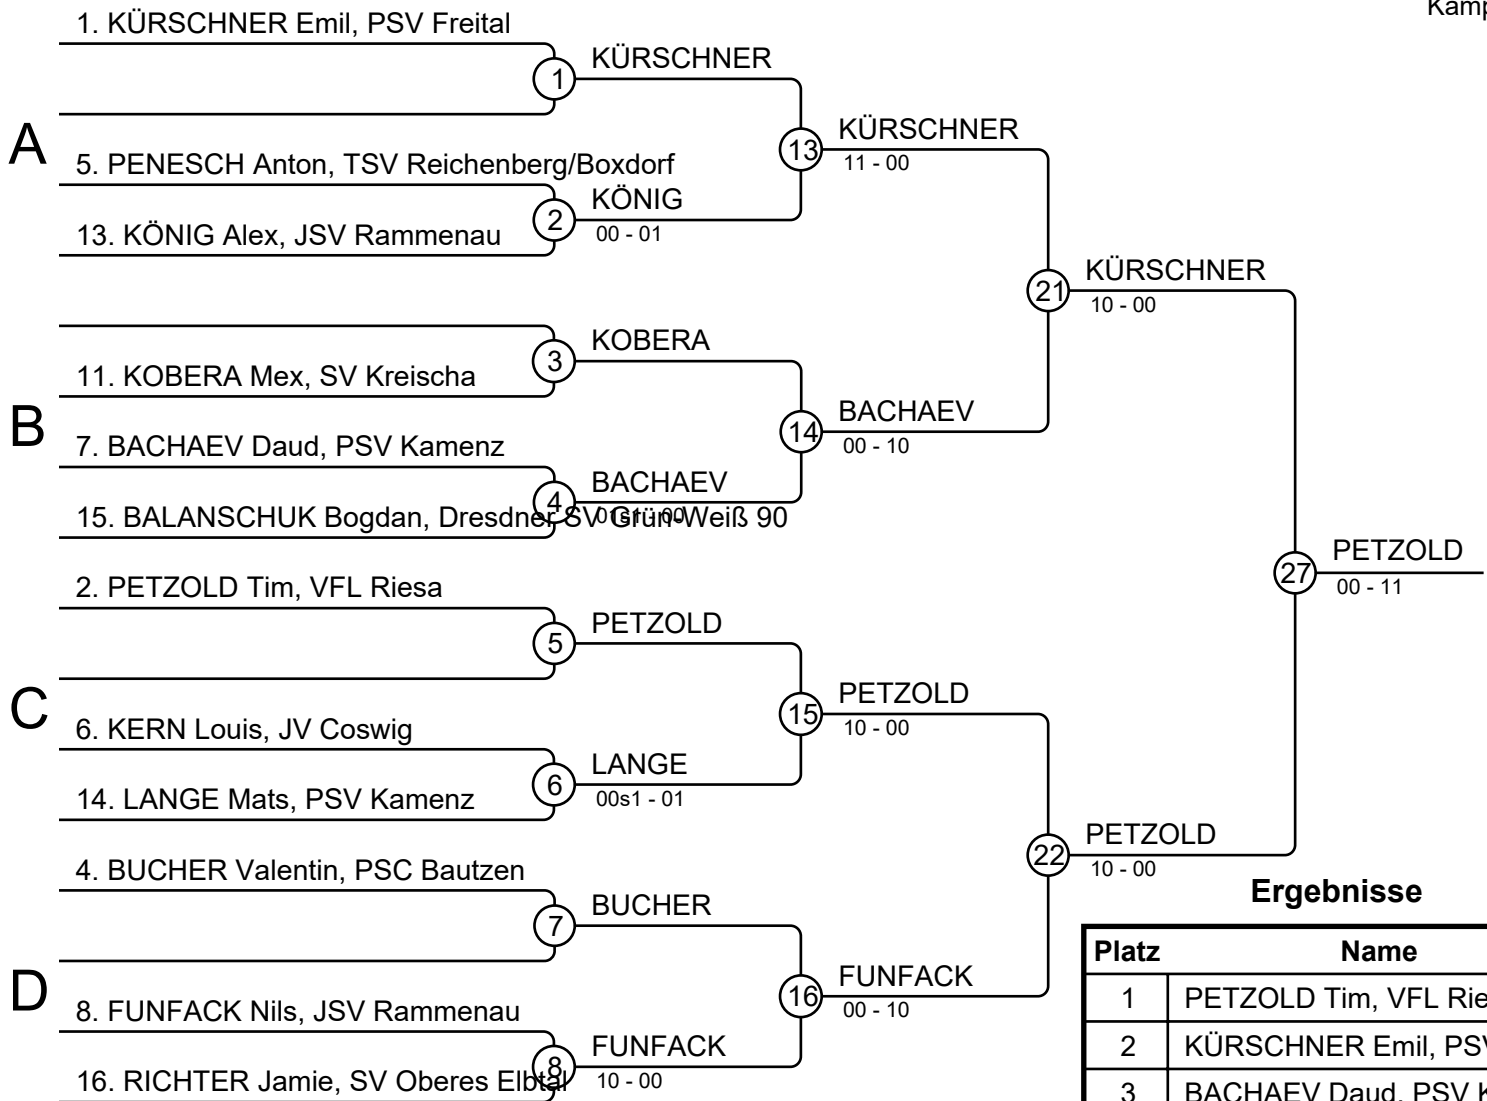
Kamp

1. KÜRSCHNER Emil, PSV Freital

1 KÜRSCHNER

A

13 KÜRSCHNER 11 - 00

5. PENESCH Anton, TSV Reichenberg/Boxdorf

2 KÖNIG 00 - 01

13. KÖNIG Alex, JSV Rammenau

21 KÜRSCHNER 10 - 00

3 KOBERA

11. KOBERA Mex, SV Kreischa

B

14 BACHAEV 00 - 10

7. BACHAEV Daud, PSV Kamenz

4 BACHAEV 01s1 - 00

15. BALANSCHUK Bogdan, Dresdner SV Grün-Weiß 90

27 PETZOLD 00 - 11

2. PETZOLD Tim, VFL Riesa

5 PETZOLD

C

15 PETZOLD 10 - 00

6. KERN Louis, JV Coswig

6 LANGE 00s1 - 01

14. LANGE Mats, PSV Kamenz

22 PETZOLD 10 - 00

4. BUCHER Valentin, PSC Bautzen

7 BUCHER

D

16 FUNFACK 00 - 10

8. FUNFACK Nils, JSV Rammenau

8 FUNFACK 10 - 00

16. RICHTER Jamie, SV Oberes Elbtal

Ergebnisse

| Platz | Name |
|---|---|
| 1 | PETZOLD Tim, VFL Rie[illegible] |
| 2 | KÜRSCHNER Emil, PS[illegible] |
| 3 | BACHAEV Daud, PSV K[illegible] |